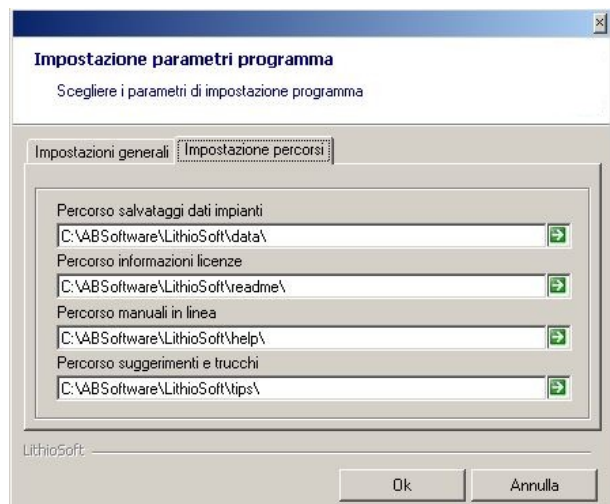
Impostazione parametri programma

Scegliere i parametri di impostazione programma

Impostazioni generali | Impostazione percorsi

Percorso salvataggi dati impianti

C:\ABSoftware\LithioSoft\data\

Percorso informazioni licenze

C:\ABSoftware\LithioSoft\readme\

Percorso manuali in linea

C:\ABSoftware\LithioSoft\help\

Percorso suggerimenti e trucchi

C:\ABSoftware\LithioSoft\tips\

LithioSoft

Ok

Annulla